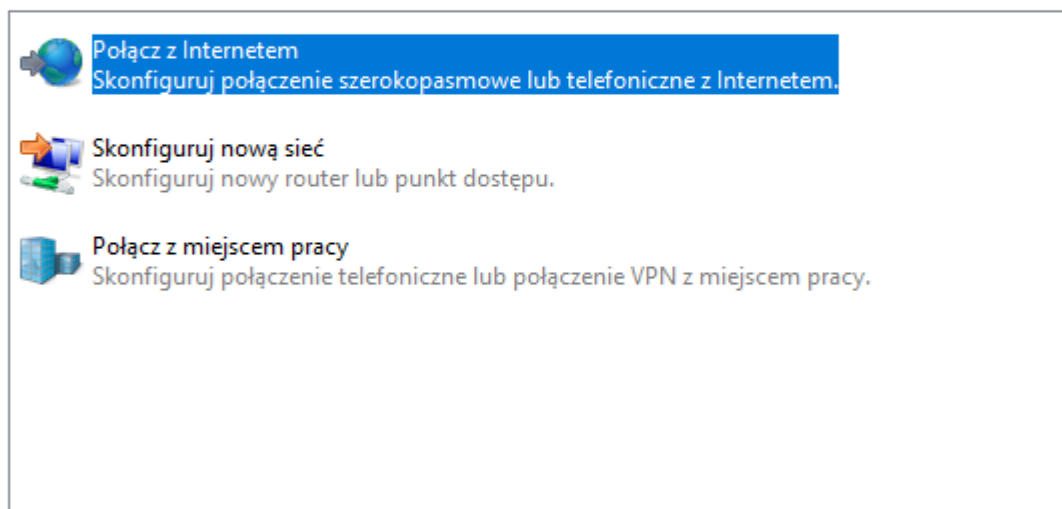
Połącz z Internetem
Skonfiguruj połączenie szerokopasmowe lub telefoniczne z Internetem.

Skonfiguruj nową sieć
Skonfiguruj nowy router lub punkt dostępu.

Połącz z miejscem pracy
Skonfiguruj połączenie telefoniczne lub połączenie VPN z miejscem pracy.